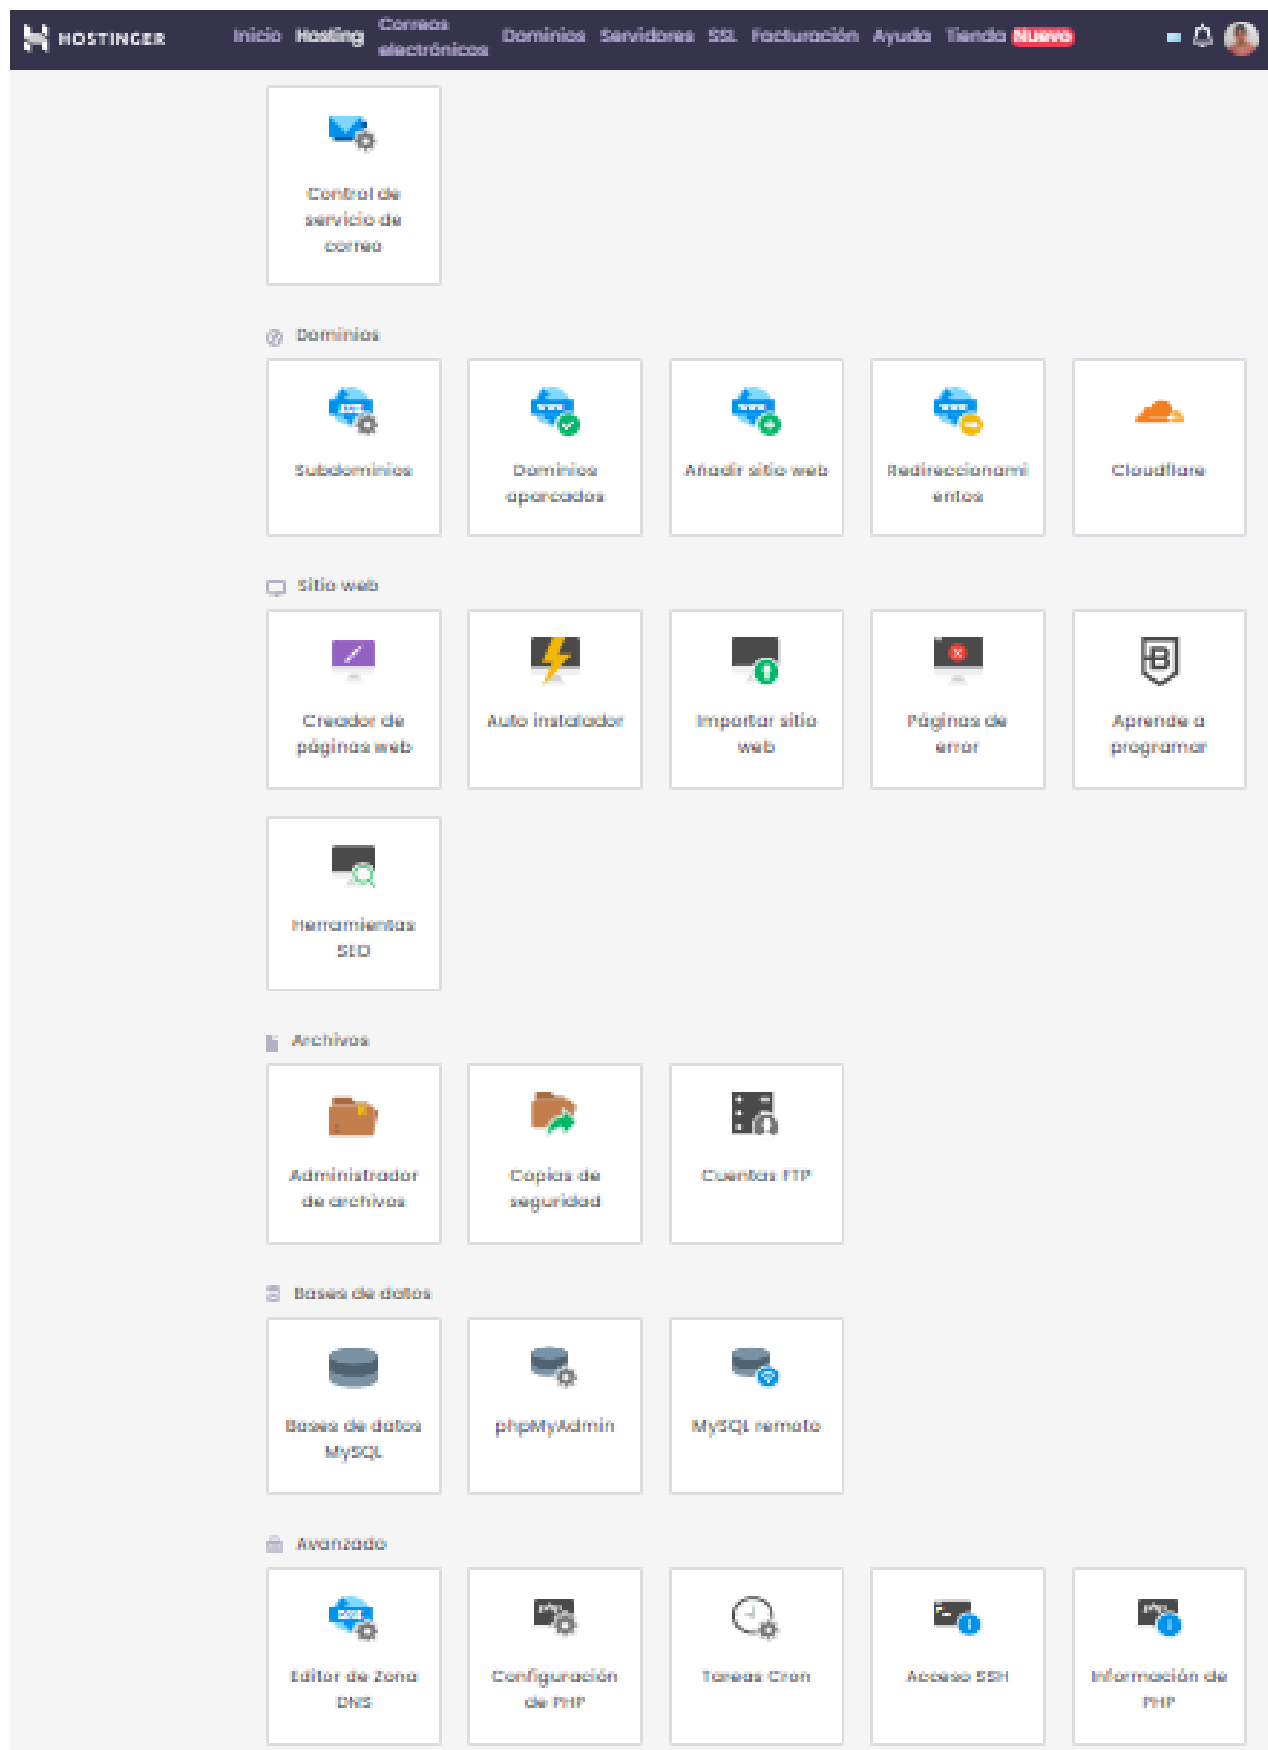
HOSTINGER Inicio Hosting Correos electrónicos Dominios Servidores SSL Facturación Ayuda Tienda Nuevo

Control de servicio de correo

Dominios

Subdominios

Dominios aparcados

Añadir sitio web

Redireccionamientos

Cloudflare

Sitio web

Creador de páginas web

Auto instalador

Importar sitio web

Páginas de error

Aprende a programar

Herramientas SEO

Archivos

Administrador de archivos

Copias de seguridad

Cuentas FTP

Bases de datos

Bases de datos MySQL

phpMyAdmin

MySQL remoto

Avanzado

Editor de Zona DNS

Configuración de PHP

Tareas Cron

Acceso SSH

Información de PHP